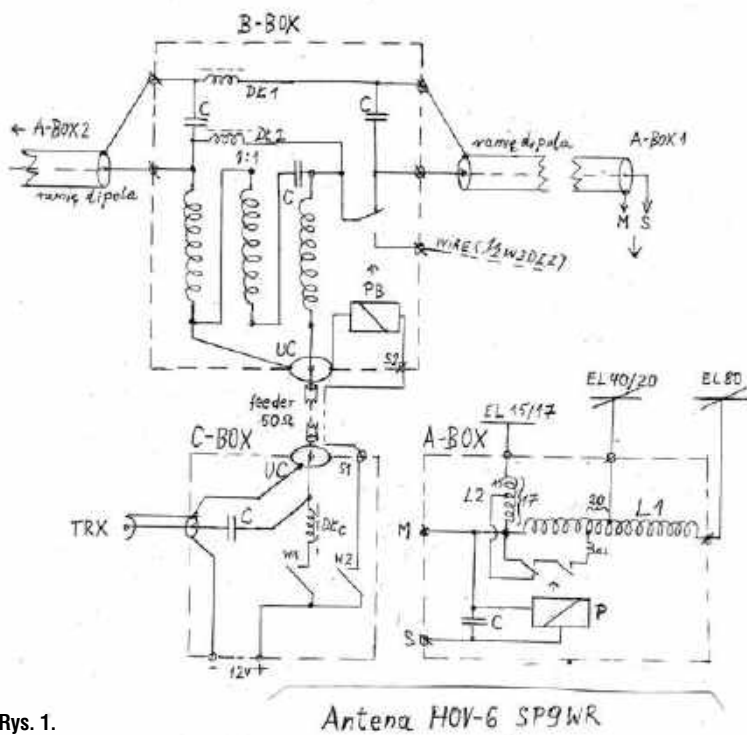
B-BOX

DŁ1

C

DŁ2

C

← A-BOX2

ramię dipola

1:1

C

ramię dipola

A-BOX1

M S

WIRE (1/2 W3DZZ)

PB

UC

S2

feeder 50Ω

C-BOX

UC

S1

TRX

C

DŁC

W1

W2

- 12V +

EL 15/17

EL40/20

EL80

A-BOX

L2

15

17

20

L1

M

80

P

C

S

Rys. 1.

Antena HOV-6 SP9WR